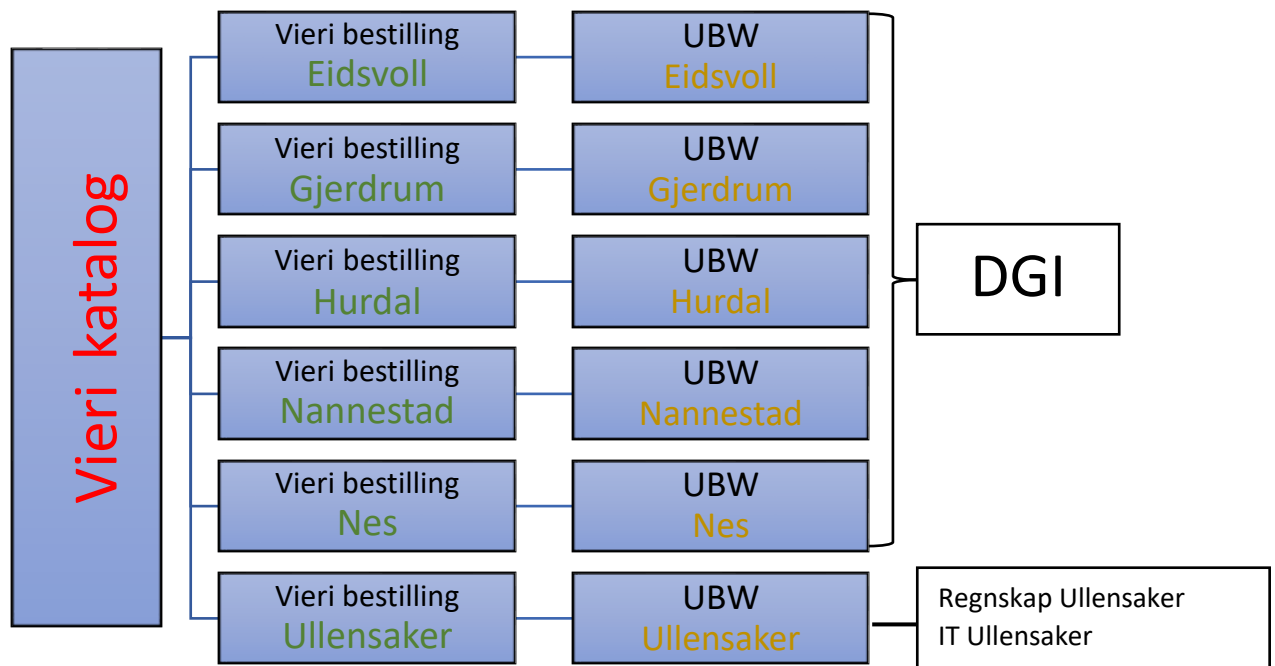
Vieri katalog

Vieri bestilling
Eidsvoll

UBW
Eidsvoll

Vieri bestilling
Gjerdrum

UBW
Gjerdrum

Vieri bestilling
Hurdal

UBW
Hurdal

Vieri bestilling
Nannestad

UBW
Nannestad

Vieri bestilling
Nes

UBW
Nes

DGI

Vieri bestilling
Ullensaker

UBW
Ullensaker

Regnskap Ullensaker
IT Ullensaker